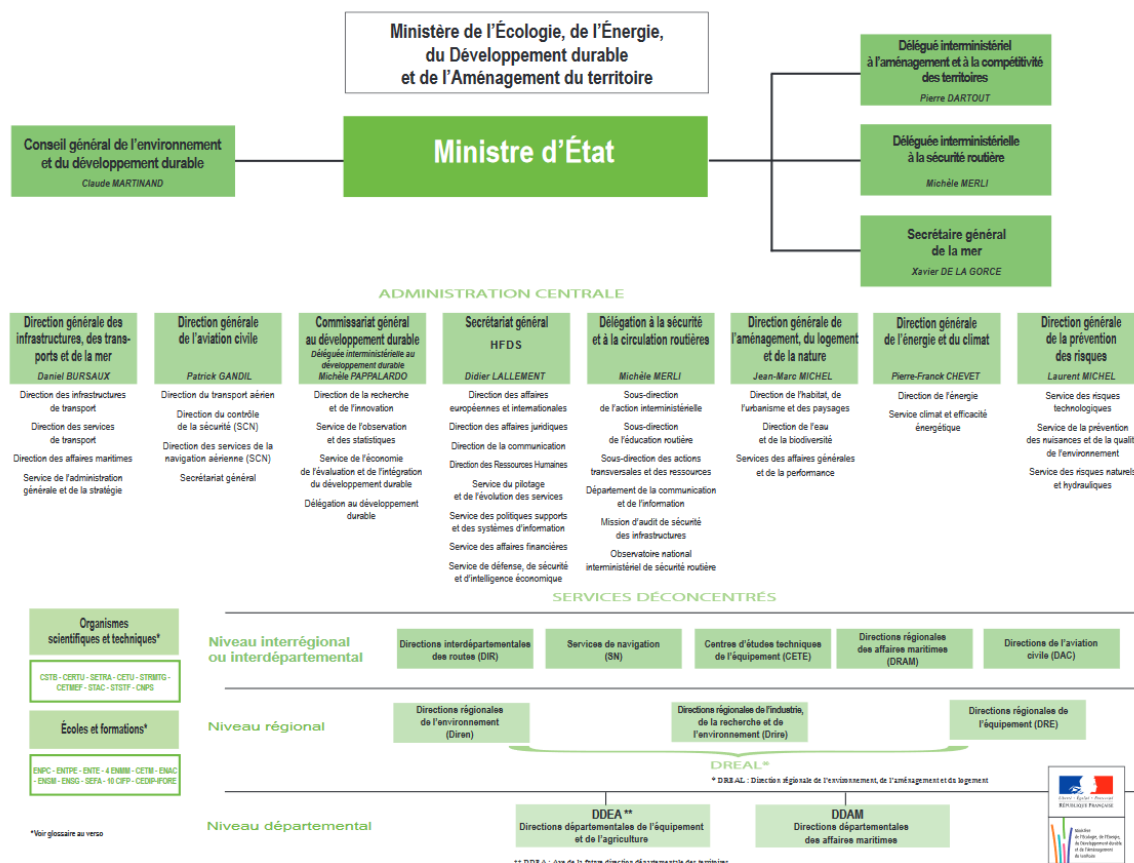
Ministère de l'Écologie, de l'Énergie, du Développement durable et de l'Aménagement du territoire

Délégué interministériel à l'aménagement et à la compétitivité des territoires
Pierre DARTOUT

Conseil général de l'environnement et du développement durable
Claude MARTINAND

Ministre d'État

Déléguée interministérielle à la sécurité routière
Michèle MERLI

Secrétaire général de la mer
Xavier DE LA GORCE

ADMINISTRATION CENTRALE

Direction générale des infrastructures, des transports et de la mer
Daniel BURSAUX
Direction des infrastructures de transport
Direction des services de transport
Direction des affaires maritimes
Service de l'administration générale et de la stratégie

Direction générale de l'aviation civile
Patrick GANDIL
Direction du transport aérien
Direction du contrôle de la sécurité (SCN)
Direction des services de la navigation aérienne (SCN)
Secrétariat général

Commissariat général au développement durable
Déléguée interministérielle au développement durable
Michèle PAPPALARDO
Direction de la recherche et de l'innovation
Service de l'observation et des statistiques
Service de l'économie de l'évaluation et de l'intégration du développement durable
Délégation au développement durable

Secrétariat général
HFDS
Didier LALLEMENT
Direction des affaires européennes et internationales
Direction des affaires juridiques
Direction de la communication
Direction des Ressources Humaines
Service du pilotage et de l'évolution des services
Service des politiques supports et des systèmes d'information
Service des affaires financières
Service de défense, de sécurité et d'intelligence économique

Délégation à la sécurité et à la circulation routières
Michèle MERLI
Sous-direction de l'action interministérielle
Sous-direction de l'éducation routière
Sous-direction des actions transversales et des ressources
Département de la communication et de l'information
Mission d'audit de sécurité des infrastructures
Observatoire national interministériel de sécurité routière

Direction générale de l'aménagement, du logement et de la nature
Jean-Marc MICHEL
Direction de l'habitat, de l'urbanisme et des paysages
Direction de l'eau et de la biodiversité
Services des affaires générales et de la performance

Direction générale de l'énergie et du climat
Pierre-Franck CHEVET
Direction de l'énergie
Service climat et efficacité énergétique

Direction générale de la prévention des risques
Laurent MICHEL
Service des risques technologiques
Service de la prévention des nuisances et de la qualité de l'environnement
Service des risques naturels et hydrauliques

SERVICES DÉCONCENTRÉS

Organismes scientifiques et techniques*
CSTB - CERTU - SETRA - CETU - STRMTG - CETMEF - STAC - STSTF - CNPS

Écoles et formations*
ENPC - ENTPE - ENTE - 4 ENMM - CETM - ENAC - ENSM - ENSG - SEFA - 10 CIFP - CEDIP-IFORE

*Voir glossaire au verso

Niveau interrégional ou interdépartemental
Directions interdépartementales des routes (DIR)
Services de navigation (SN)
Centres d'études techniques de l'équipement (CETE)
Directions régionales des affaires maritimes (DRAM)
Directions de l'aviation civile (DAC)

Niveau régional
Directions régionales de l'environnement (Diren)
Directions régionales de l'industrie, de la recherche et de l'environnement (Drire)
Directions régionales de l'équipement (DRE)
DREAL*
* DREAL : Direction régionale de l'environnement, de l'aménagement et du logement

Niveau départemental
DDEA **
Directions départementales de l'équipement et de l'agriculture
DDAM
Directions départementales des affaires maritimes

** DDEA : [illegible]

Liberté • Égalité • Fraternité
RÉPUBLIQUE FRANÇAISE
Ministère de l'Écologie, de l'Énergie, du Développement durable et de l'Aménagement du territoire